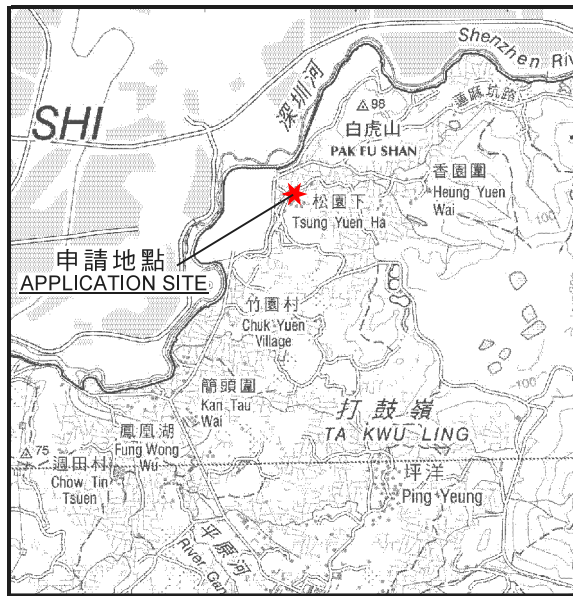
Shenzhen River

深圳河

SHI

98

白虎山
PAK FU SHAN

蓮麻坑路

松園下
Tsung Yuen Ha

香園圍
Heung Yuen Wai

100

申請地點
APPLICATION SITE

竹園村
Chuk Yuen Village

簡頭圍
Kan Tau Wai

打鼓嶺
TA KWU LING

75

週田村
Chow Tin Tsuen

鳳凰湖
Fung Wong Wu

坪洋
Ping Yeung

平原河
River Ganges